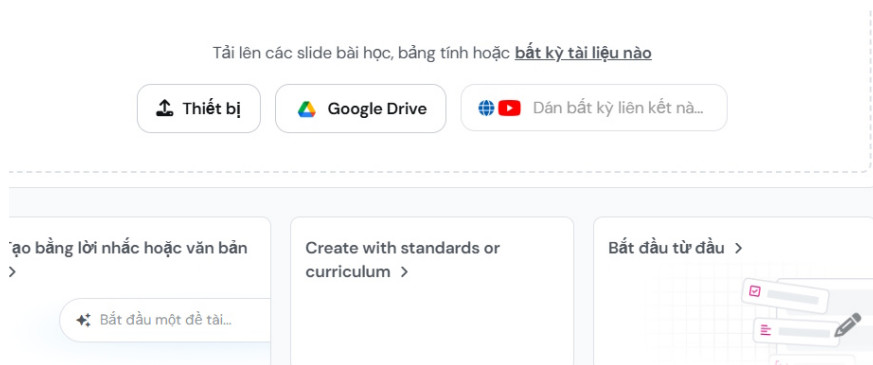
Tải lên các slide bài học, bảng tính hoặc bất kỳ tài liệu nào

Thiết bị

Google Drive

Dán bất kỳ liên kết nà...

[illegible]ạo bằng lời nhắc hoặc văn bản >

Bắt đầu một đề tài...

Create with standards or curriculum >

Bắt đầu từ đầu >